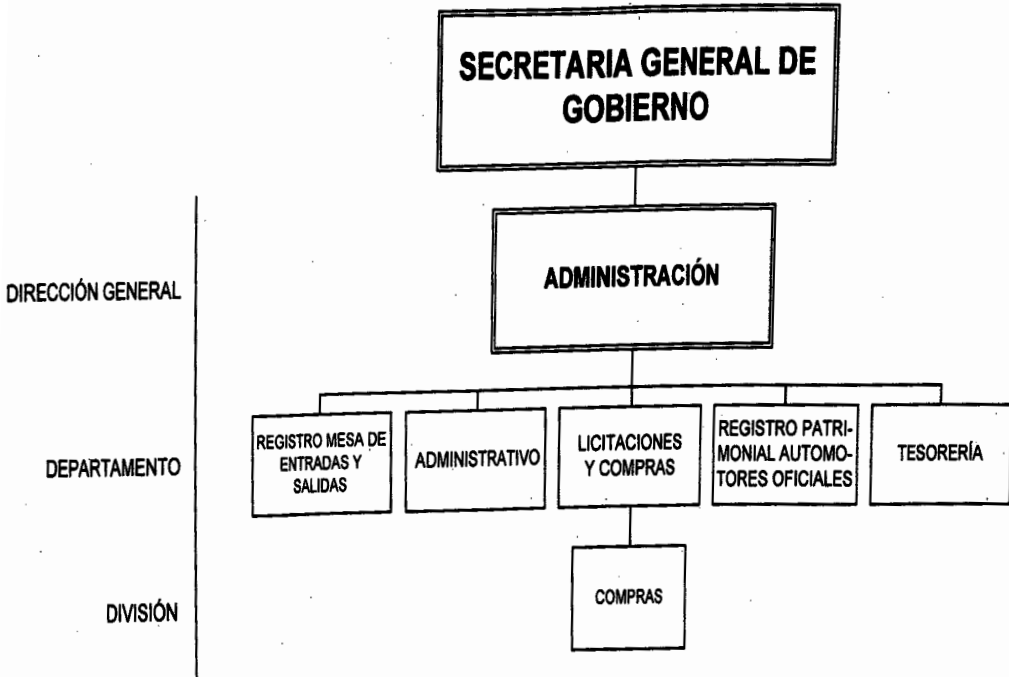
SECRETARIA GENERAL DE GOBIERNO

DIRECCIÓN GENERAL

ADMINISTRACIÓN

DEPARTAMENTO

REGISTRO MESA DE ENTRADAS Y SALIDAS

ADMINISTRATIVO

LICITACIONES Y COMPRAS

REGISTRO PATRIMONIAL AUTOMOTORES OFICIALES

TESORERÍA

DIVISIÓN

COMPRAS